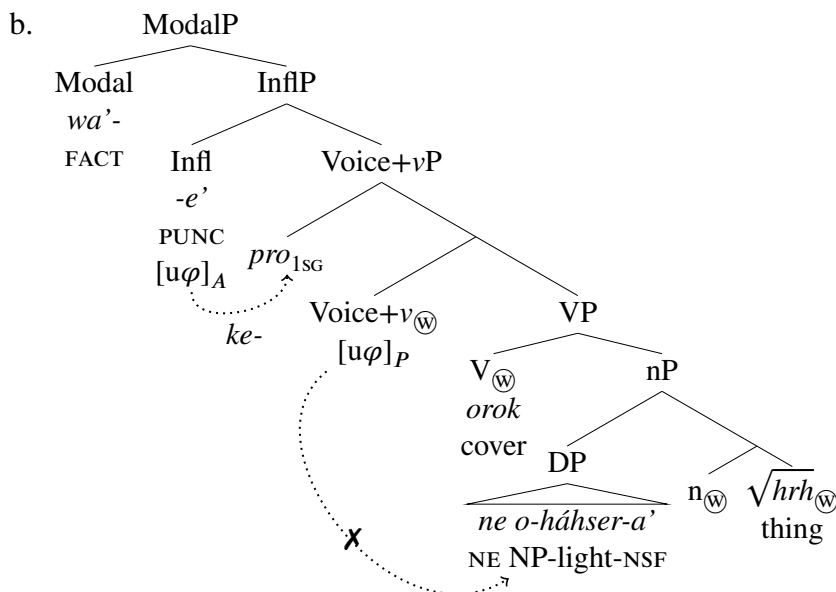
b. ModalP

Modal
*wa'-*
FACT

InflP

Infl
*-e'*
PUNC
$[u\varphi]_A$

Voice+*v*P

$pro_{1SG}$

*ke-*

Voice+$v_{Ⓦ}$
$[u\varphi]_P$

VP

$V_{Ⓦ}$
*orok*
cover

nP

DP

*ne o-háhser-a'*
NE NP-light-NSF

$n_{Ⓦ}$

$\sqrt{hrh}_{Ⓦ}$
thing

✗